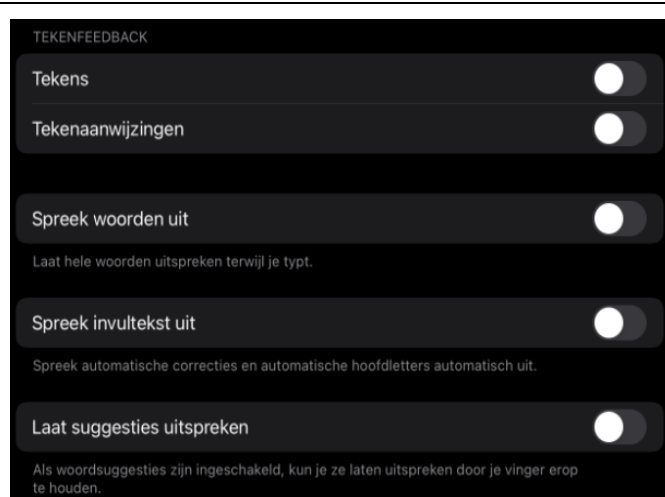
TEKENFEEDBACK

Tekens

Tekenaanwijzingen

Spreek woorden uit

Laat hele woorden uitspreken terwijl je typt.

Spreek invultekst uit

Spreek automatische correcties en automatische hoofdletters automatisch uit.

Laat suggesties uitspreken

Als woordsuggesties zijn ingeschakeld, kun je ze laten uitspreken door je vinger erop te houden.